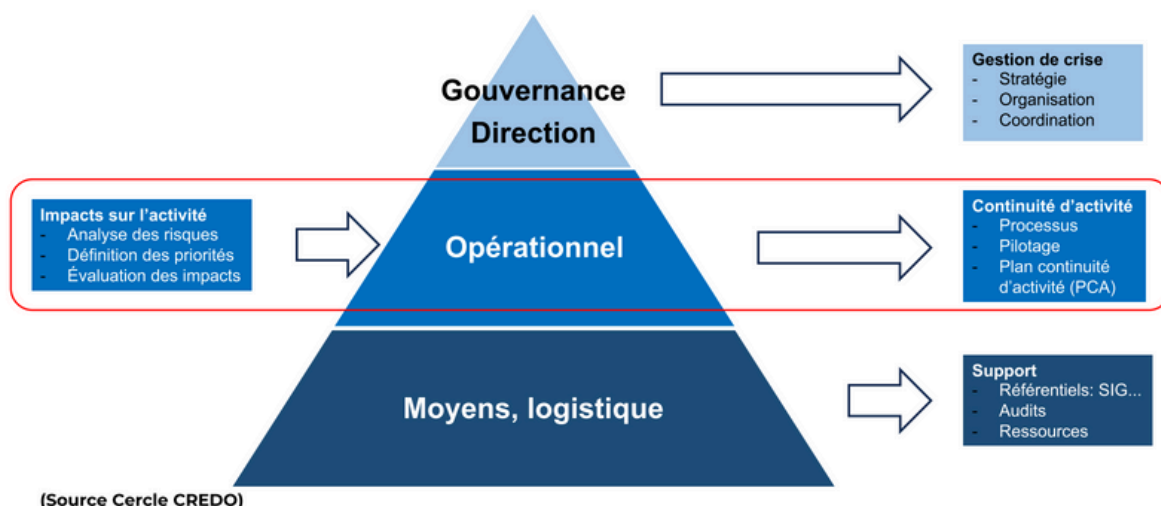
Gouvernance
Direction

Gestion de crise
- Stratégie
- Organisation
- Coordination

Impacts sur l'activité
- Analyse des risques
- Définition des priorités
- Évaluation des impacts

Opérationnel

Continuité d'activité
- Processus
- Pilotage
- Plan continuité d'activité (PCA)

Moyens, logistique

Support
- Référentiels: SIG...
- Audits
- Ressources

(Source Cercle CREDO)